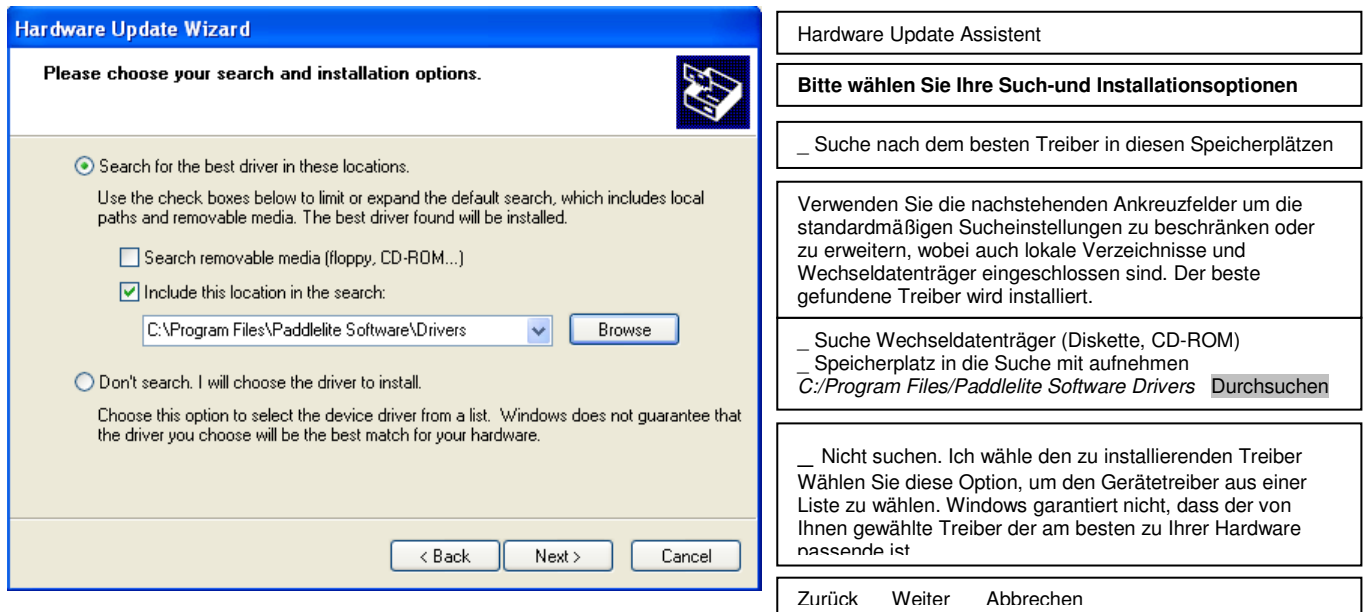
Hardware Update Wizard

Please choose your search and installation options.

Search for the best driver in these locations.

Use the check boxes below to limit or expand the default search, which includes local paths and removable media. The best driver found will be installed.

Search removable media (floppy, CD-ROM...)

Include this location in the search:

C:\Program Files\Paddlelite Software\Drivers

Browse

Don't search. I will choose the driver to install.

Choose this option to select the device driver from a list. Windows does not guarantee that the driver you choose will be the best match for your hardware.

< Back

Next >

Cancel

Hardware Update Assistent

Bitte wählen Sie Ihre Such-und Installationsoptionen

_ Suche nach dem besten Treiber in diesen Speicherplätzen

Verwenden Sie die nachstehenden Ankreuzfelder um die standardmäßigen Sucheinstellungen zu beschränken oder zu erweitern, wobei auch lokale Verzeichnisse und Wechseldatenträger eingeschlossen sind. Der beste gefundene Treiber wird installiert.

_ Suche Wechseldatenträger (Diskette, CD-ROM)
_ Speicherplatz in die Suche mit aufnehmen
C:/Program Files/Paddlelite Software Drivers Durchsuchen

_ Nicht suchen. Ich wähle den zu installierenden Treiber
Wählen Sie diese Option, um den Gerätetreiber aus einer Liste zu wählen. Windows garantiert nicht, dass der von Ihnen gewählte Treiber der am besten zu Ihrer Hardware passende ist

Zurück Weiter Abbrechen